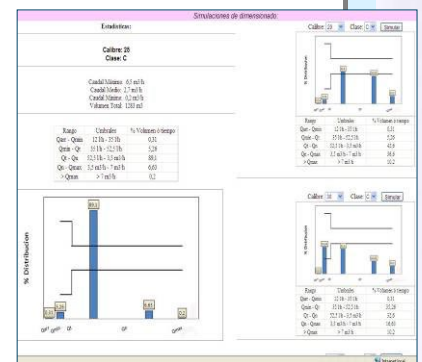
Simulaciones de dimensionado

Estadísticas

Calibre: 25
Clase: C

Caudal Mínimo: 0,5 m3/h
Caudal Medio: 2,7 m3/h
Caudal Máximo: 0,2 m3/h
Volumen Total: 1283 m3

| Rango | Umbrales | % Volumen ó tiempo |
|---|---|---|
| Qarr - Qmin | 12 l/h - 35 l/h | 0,31 |
| Qmin - Qt | 35 l/h - 52,5 l/h | 3,26 |
| Qt - Qn | 52,5 l/h - 3,5 m3/h | 89,1 |
| Qn - Qmax | 3,5 m3/h - 7 m3/h | 6,63 |
| > Qmax | > 7 m3/h | 0,2 |

% Distribution

89,1

0,31 3,26 6,63 0,2

Qarr Qmin Qt Qn Qmax

Calibre 20 Clase C Simular

% Distribution

| Rango | Umbrales | % Volumen ó tiempo |
|---|---|---|
| Qarr - Qmin | 12 l/h - 35 l/h | 0,31 |
| Qmin - Qt | 35 l/h - 52,5 l/h | 3,26 |
| Qt - Qn | 52,5 l/h - 3,5 m3/h | 45,6 |
| Qn - Qmax | 3,5 m3/h - 7 m3/h | 50,6 |
| > Qmax | > 7 m3/h | 0,2 |

Calibre 30 Clase C Simular

% Distribution

| Rango | Umbrales | % Volumen ó tiempo |
|---|---|---|
| Qarr - Qmin | 12 l/h - 35 l/h | 0,31 |
| Qmin - Qt | 35 l/h - 52,5 l/h | 3,26 |
| Qt - Qn | 52,5 l/h - 3,5 m3/h | 35,5 |
| Qn - Qmax | 3,5 m3/h - 7 m3/h | 60,63 |
| > Qmax | > 7 m3/h | 0,2 |